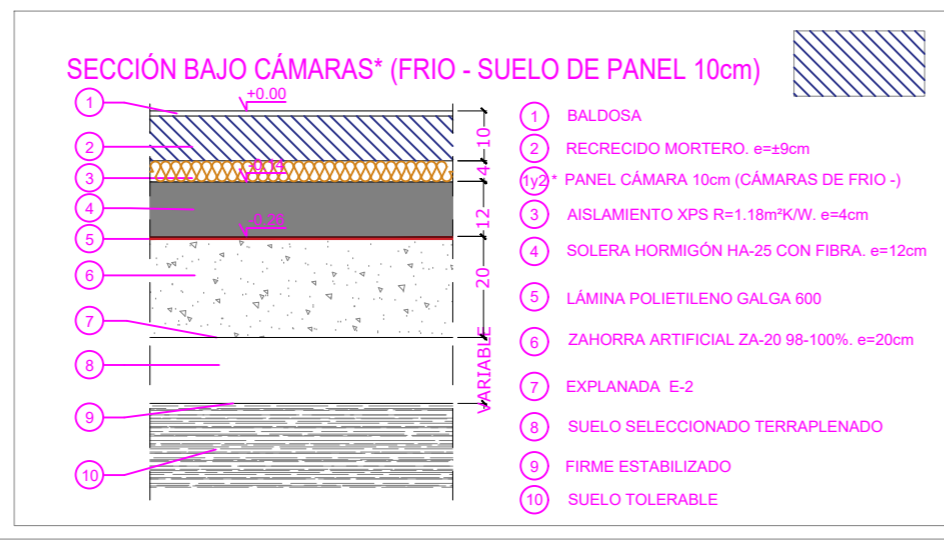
SECCIÓN BAJO CÁMARAS* (FRIO - SUELO DE PANEL 10cm)

+0.00
-0.14
-0.26

10
4
12
20
VARIABLE

1
2
3
4
5
6
7
8
9
10

1 BALDOSA
2 RECRECIDO MORTERO. e=±9cm
1y2* PANEL CÁMARA 10cm (CÁMARAS DE FRIO -)
3 AISLAMIENTO XPS R=1.18m²K/W. e=4cm
4 SOLERA HORMIGÓN HA-25 CON FIBRA. e=12cm
5 LÁMINA POLIETILENO GALGA 600
6 ZAHORRA ARTIFICIAL ZA-20 98-100%. e=20cm
7 EXPLANADA E-2
8 SUELO SELECCIONADO TERRAPLENADO
9 FIRME ESTABILIZADO
10 SUELO TOLERABLE